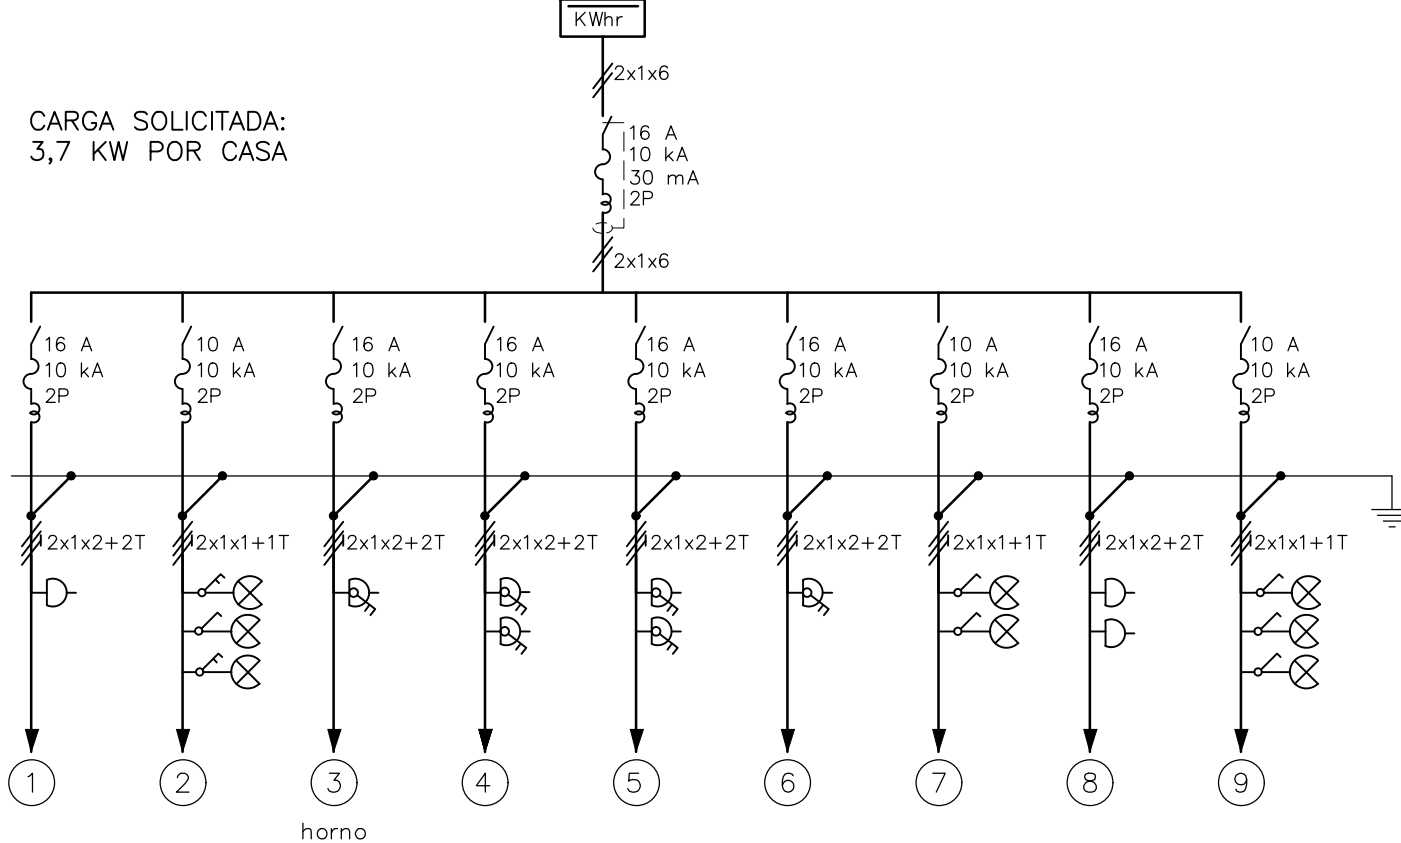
KWhr

2x1x6

CARGA SOLICITADA:
3,7 KW POR CASA

16 A
10 kA
30 mA
2P

2x1x6

16 A
10 kA
2P

10 A
10 kA
2P

16 A
10 kA
2P

16 A
10 kA
2P

16 A
10 kA
2P

16 A
10 kA
2P

10 A
10 kA
2P

16 A
10 kA
2P

10 A
10 kA
2P

2x1x2+2T

2x1x1+1T

2x1x2+2T

2x1x2+2T

2x1x2+2T

2x1x2+2T

2x1x1+1T

2x1x2+2T

2x1x1+1T

1

2

3

horno

4

5

6

7

8

9